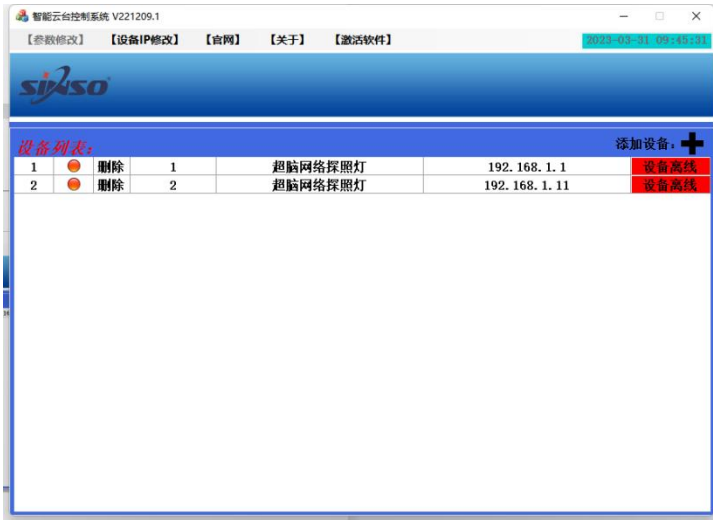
智能云台控制系统 V221209.1

【参数修改】 【设备IP修改】 【官网】 【关于】 【激活软件】 2023-03-31 09:45:31

SINSO

设备列表: 添加设备:

| 1 | | 删除 | 1 | 超脑网络探照灯 | 192.168.1.1 | 设备离线 |
|---|---|---|---|---|---|---|
| 2 | | 删除 | 2 | 超脑网络探照灯 | 192.168.1.11 | 设备离线 |